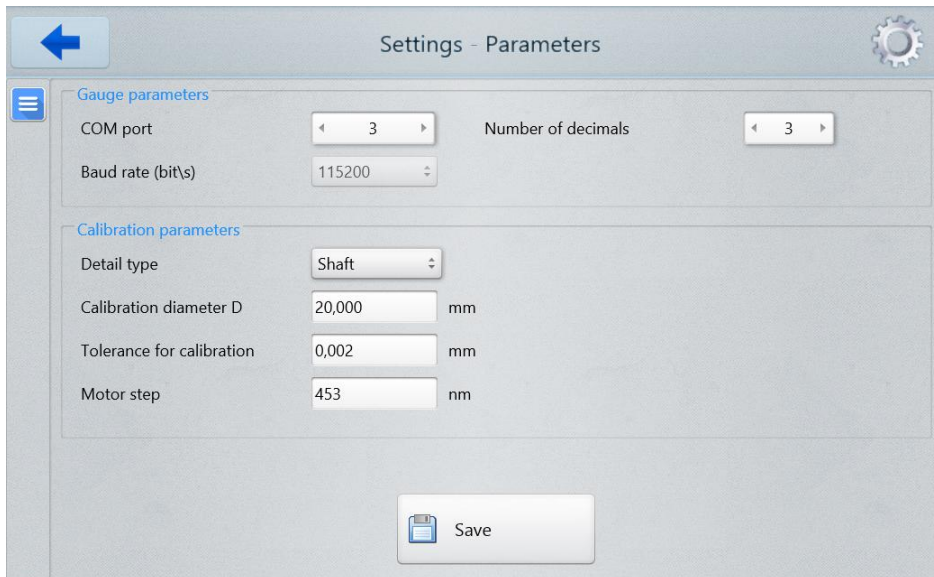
Settings - Parameters

Gauge parameters

COM port 3

Number of decimals 3

Baud rate (bit\s) 115200

Calibration parameters

Detail type Shaft

Calibration diameter D 20,000 mm

Tolerance for calibration 0,002 mm

Motor step 453 nm

Save